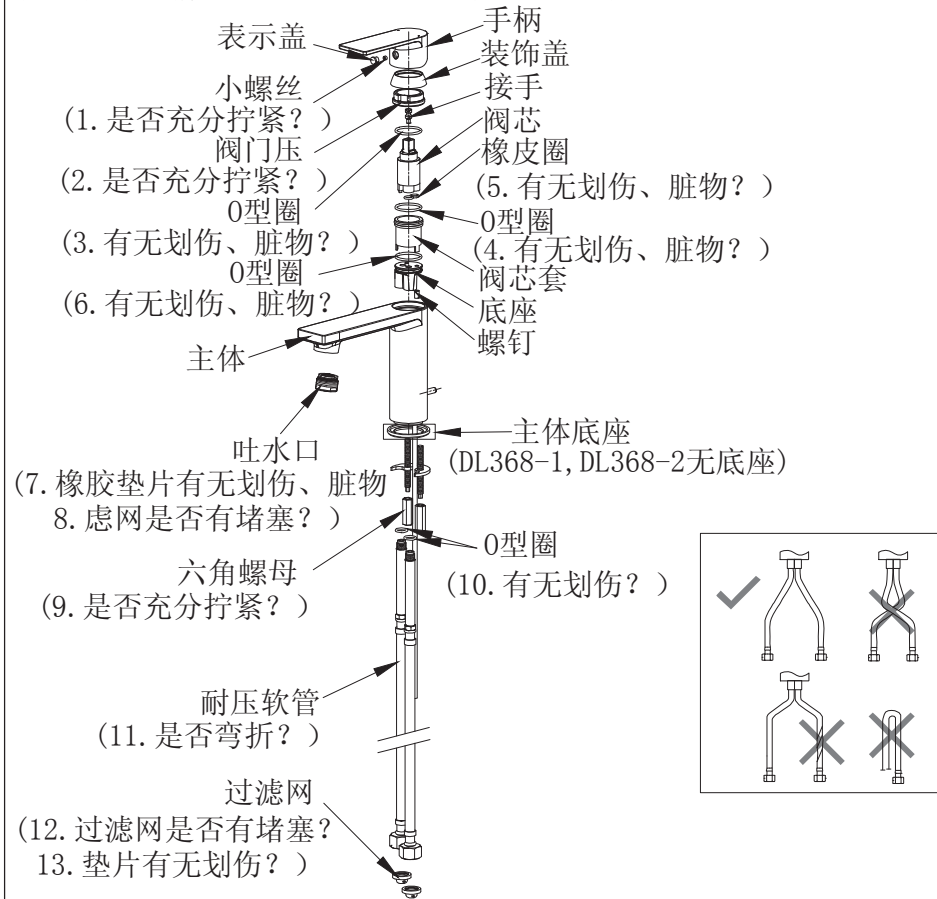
表示盖
手柄
装饰盖
小螺丝
(1.是否充分拧紧？)
接手
阀芯
阀门压
(2.是否充分拧紧？)
橡皮圈
(5.有无划伤、脏物？)
0型圈
0型圈
(3.有无划伤、脏物？)
(4.有无划伤、脏物？)
阀芯套
0型圈
(6.有无划伤、脏物？)
底座
螺钉
主体
吐水口
主体底座
(DL368-1,DL368-2无底座)
(7.橡胶垫片有无划伤、脏物
8.虑网是否有堵塞？)
0型圈
六角螺母
(10.有无划伤？)
(9.是否充分拧紧？)
耐压软管
(11.是否弯折？)
过滤网
(12.过滤网是否有堵塞？
13.垫片有无划伤？)